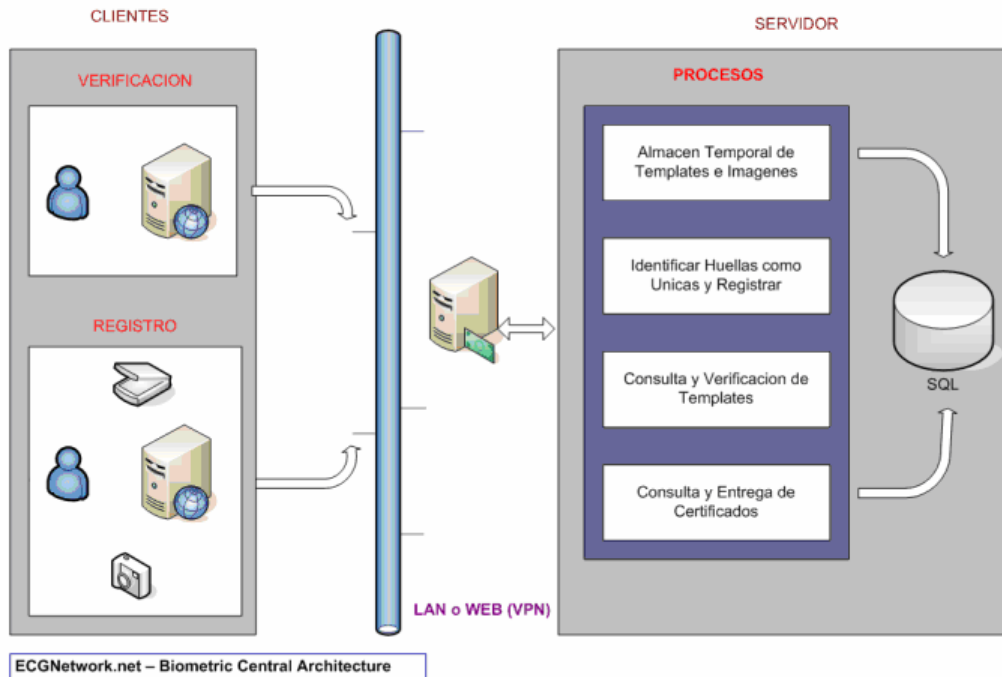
CLIENTES

VERIFICACION

REGISTRO

LAN o WEB (VPN)

SERVIDOR

PROCESOS

Almacen Temporal de Templates e Imagenes

Identificar Huellas como Unicas y Registrar

Consulta y Verificacion de Templates

Consulta y Entrega de Certificados

SQL

ECGNetwork.net – Biometric Central Architecture